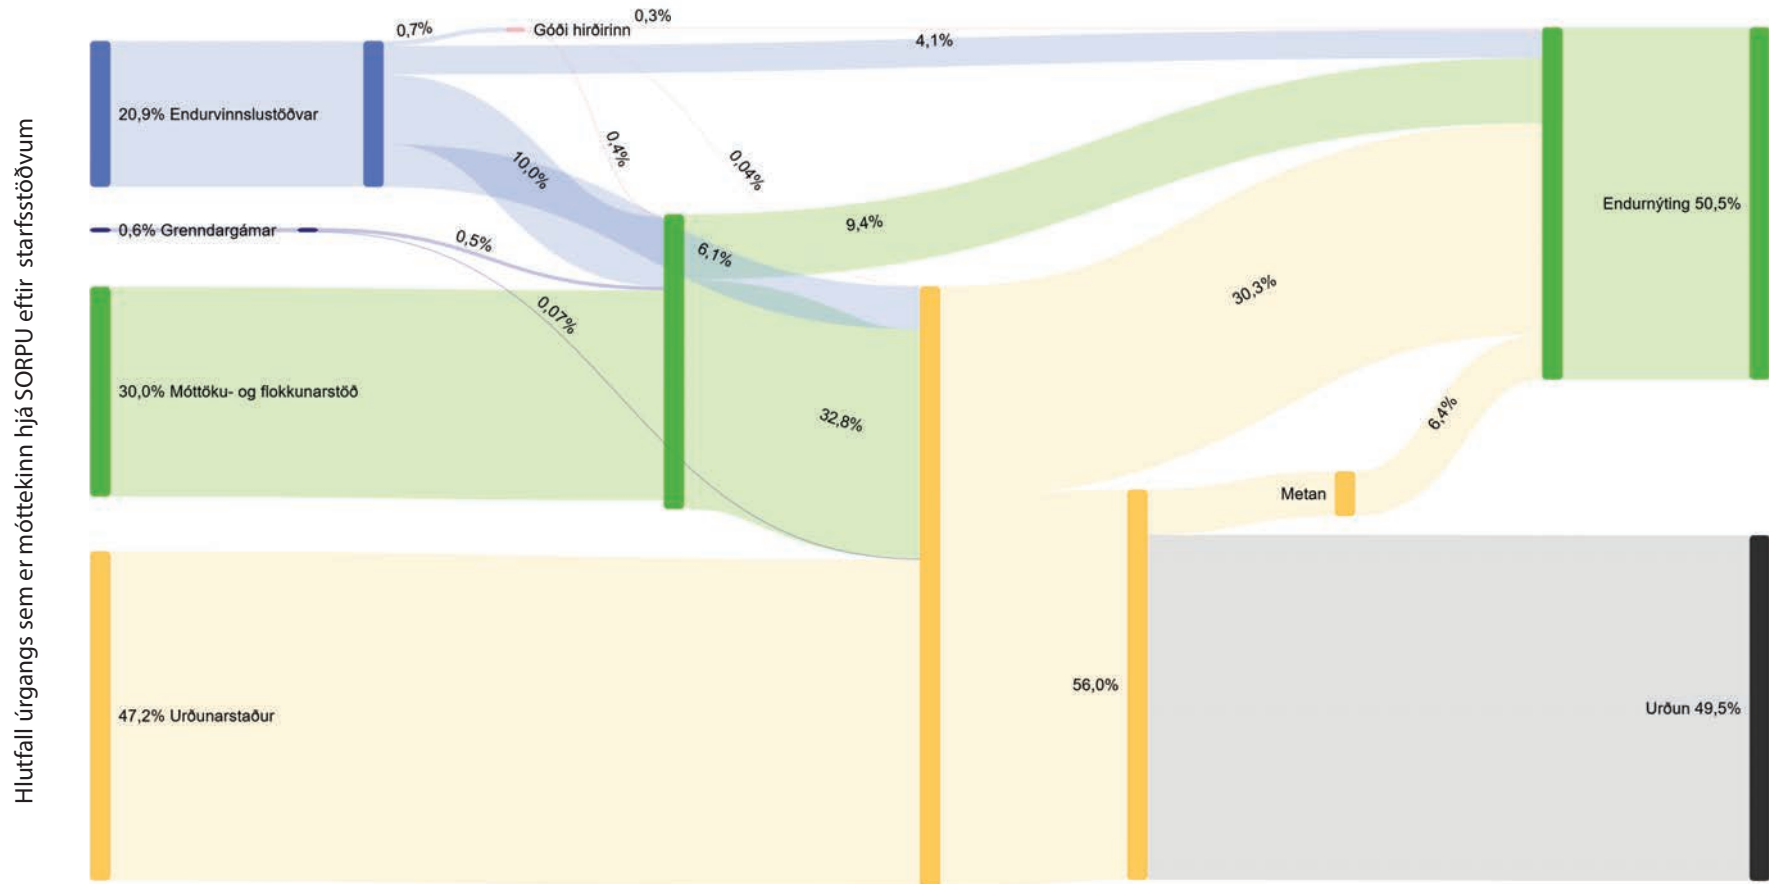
Hlutfall úrgangs sem er móttekinn hjá SORPU eftir starfsstöðvum

0,7%
Góði hirðirinn
0,3%
4,1%
20,9% Endurvinnslustöðvar
0,4%
0,04%
10,0%
0,6% Grenndargámar
0,5%
9,4%
6,1%
Endurnýting 50,5%
0,07%
30,3%
30,0% Móttöku- og flokkunarstöð
32,8%
6,4%
Metan
47,2% Urðunarstaður
56,0%
Urðun 49,5%